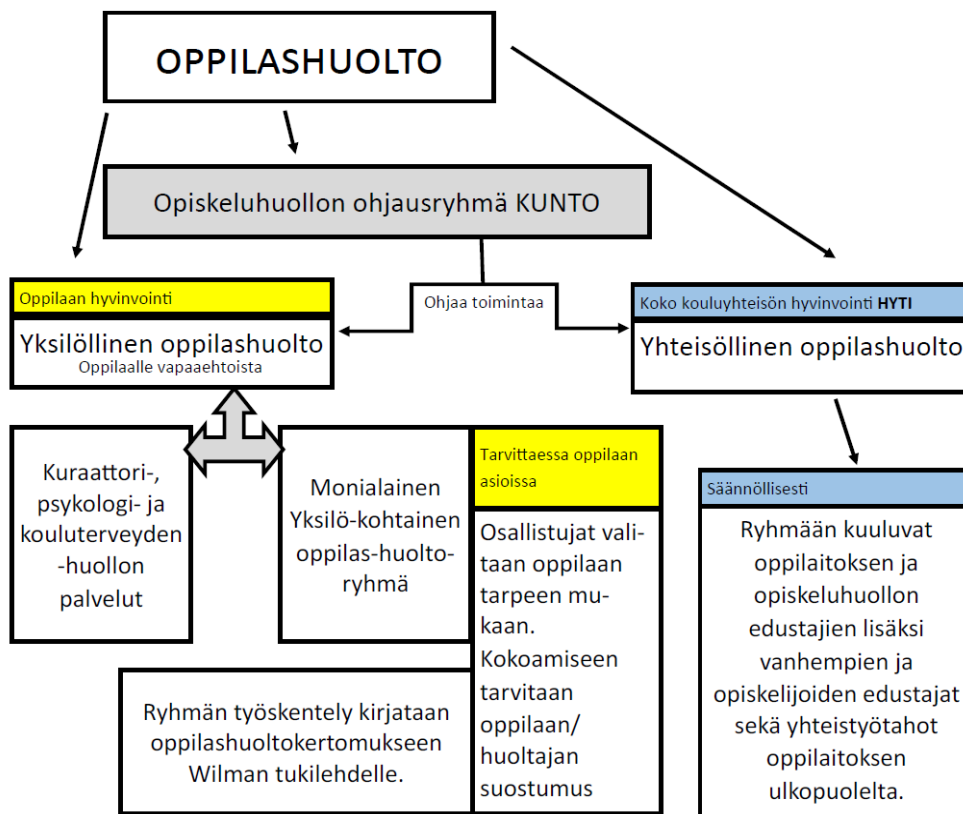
OPPILASHUOLTO

Opiskeluhuollon ohjausryhmä KUNTO

Ohjaa toimintaa

Oppilaan hyvinvointi

Yksilöllinen oppilashuolto
Oppilaalle vapaaehtoista

Koko kouluyhteisön hyvinvointi HYTI

Yhteisöllinen oppilashuolto

Kuraattori-, psykologi- ja kouluterveyden-huollon palvelut

Monialainen Yksilö-kohtainen oppilas-huolto-ryhmä

Tarvittaessa oppilaan asioissa

Osallistujat valitaan oppilaan tarpeen mukaan. Kokoamiseen tarvitaan oppilaan/ huoltajan suostumus

Säännöllisesti

Ryhmään kuuluvat oppilaitoksen ja opiskeluhuollon edustajien lisäksi vanhempien ja opiskelijoiden edustajat sekä yhteistyötahot oppilaitoksen ulkopuolelta.

Ryhmän työskentely kirjataan oppilashuoltokertomukseen Wilman tukilehdelle.